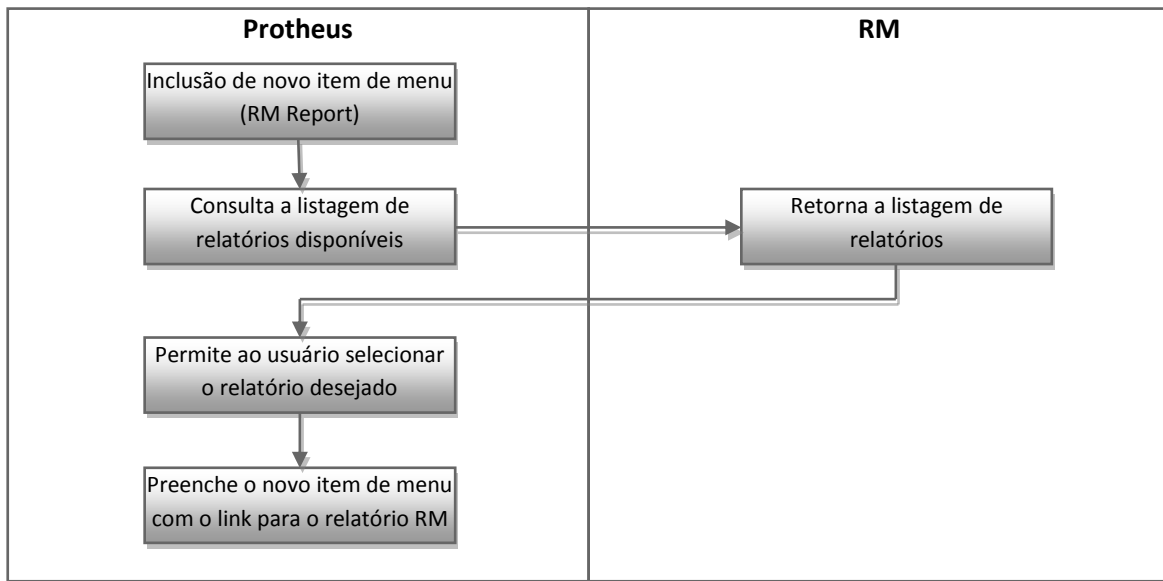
| Protheus | RM |
|---|---|
| Inclusão de novo item de menu (RM Report) | |
| Consulta a listagem de relatórios disponíveis | Retorna a listagem de relatórios |
| Permite ao usuário selecionar o relatório desejado | |
| Preenche o novo item de menu com o link para o relatório RM | |